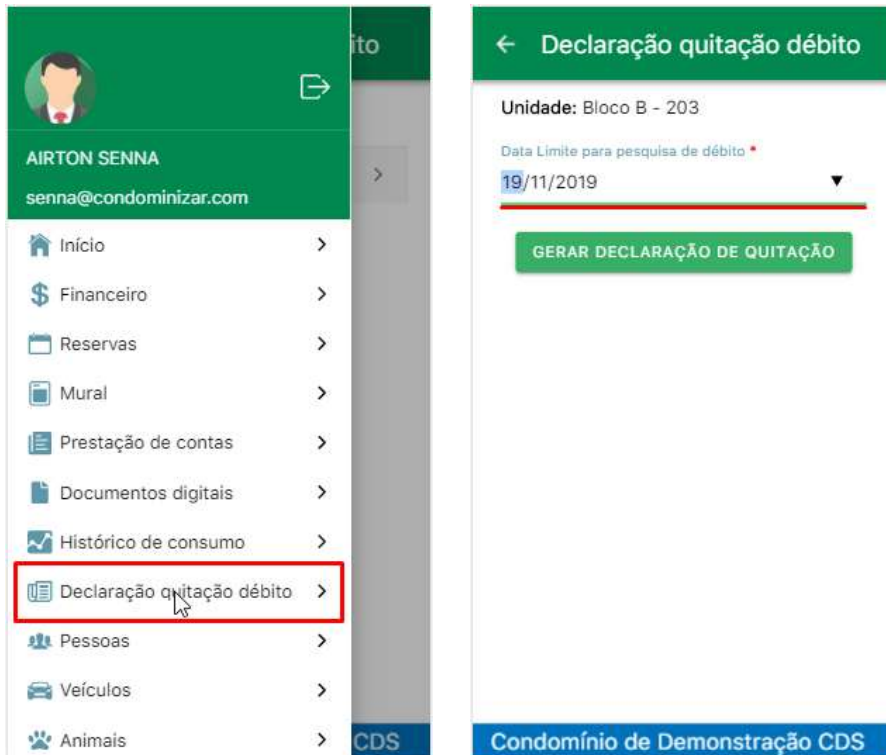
AIRTON SENNA
senna@condominizar.com

Início >
Financeiro >
Reservas >
Mural >
Prestação de contas >
Documentos digitais >
Histórico de consumo >
Declaração quitação débito >
Pessoas >
Veículos >
Animais >

ito
CDS

← Declaração quitação débito

Unidade: Bloco B - 203

Data Limite para pesquisa de débito *
19/11/2019

GERAR DECLARAÇÃO DE QUITAÇÃO

Condomínio de Demonstração CDS